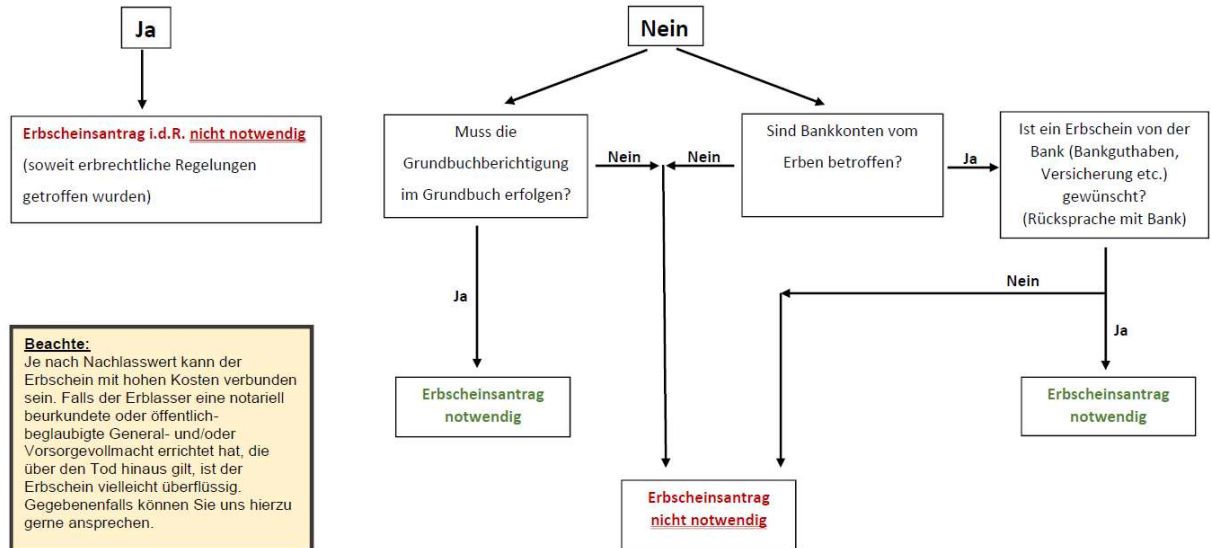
Ja

Nein

Erbscheinsantrag i.d.R. nicht notwendig (soweit erbrechtliche Regelungen getroffen wurden)

Muss die Grundbuchberichtigung im Grundbuch erfolgen?

Nein

Nein

Sind Bankkonten vom Erben betroffen?

Ja

Ist ein Erbschein von der Bank (Bankguthaben, Versicherung etc.) gewünscht? (Rücksprache mit Bank)

Ja

Nein

Ja

Beachte:
Je nach Nachlasswert kann der Erbschein mit hohen Kosten verbunden sein. Falls der Erblasser eine notariell beurkundete oder öffentlich-beglaubigte General- und/oder Vorsorgevollmacht errichtet hat, die über den Tod hinaus gilt, ist der Erbschein vielleicht überflüssig. Gegebenenfalls können Sie uns hierzu gerne ansprechen.

Erbscheinsantrag notwendig

Erbscheinsantrag notwendig

Erbscheinsantrag nicht notwendig